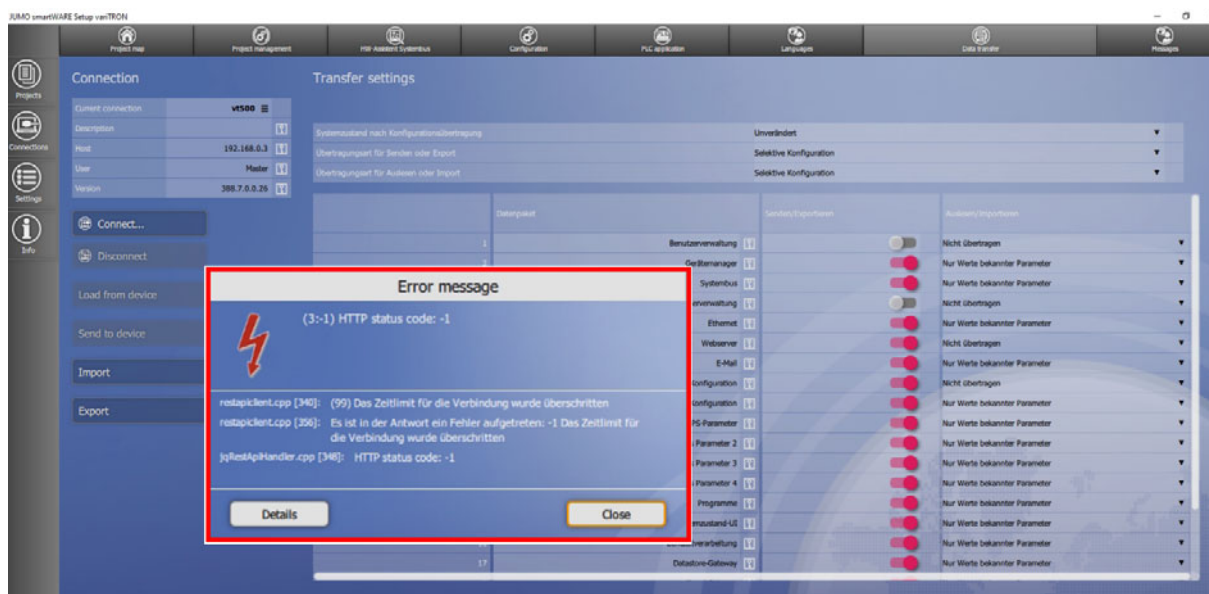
JUMO smartWARE Setup variTRON

Project map
Project management
MSR-Assistent Systembus
Configurator
PLC application
Languages
Data transfer
Messages

Projects
Connections
Settings
Info

Connection

| | |
|---|---|
| Current connection | vt500 |
| Description | |
| Host | 192.168.0.3 |
| User | Master |
| Version | 388.7.0.0.26 |

Connect...
Disconnect
Load from device
Send to device
Import
Export

Transfer settings

| | |
|---|---|
| Systemzustand nach Konfigurationsübertragung | Unverändert |
| Übertragungsart für Senden oder Export | Selektive Konfiguration |
| Übertragungsart für Auslesen oder Import | Selektive Konfiguration |

| | Datenpaket | Senden/Exportieren | Auslesen/Importieren |
|---|---|---|---|
| 1 | Benutzerverwaltung | | Nicht übertragen |
| 2 | Gerätemanager | | Nur Werte bekannter Parameter |
| | Systembus | | Nur Werte bekannter Parameter |
| | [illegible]verwaltung | | Nicht übertragen |
| | Ethernet | | Nur Werte bekannter Parameter |
| | Webserver | | Nicht übertragen |
| | E-Mail | | Nur Werte bekannter Parameter |
| | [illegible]onfiguration | | Nicht übertragen |
| | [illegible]onfiguration | | Nur Werte bekannter Parameter |
| | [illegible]PS-Parameter | | Nur Werte bekannter Parameter |
| | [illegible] Parameter 2 | | Nur Werte bekannter Parameter |
| | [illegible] Parameter 3 | | Nur Werte bekannter Parameter |
| | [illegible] Parameter 4 | | Nur Werte bekannter Parameter |
| | Programme | | Nur Werte bekannter Parameter |
| | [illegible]zustand-UI | | Nur Werte bekannter Parameter |
| | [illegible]verarbeitung | | Nur Werte bekannter Parameter |
| 17 | Datastore-Gateway | | Nur Werte bekannter Parameter |

Error message

(3:-1) HTTP status code: -1

restapiclient.cpp [340]: (99) Das Zeitlimit für die Verbindung wurde überschritten
restapiclient.cpp [356]: Es ist in der Antwort ein Fehler aufgetreten: -1 Das Zeitlimit für die Verbindung wurde überschritten
jqRestApiHandler.cpp [348]: HTTP status code: -1

Details
Close